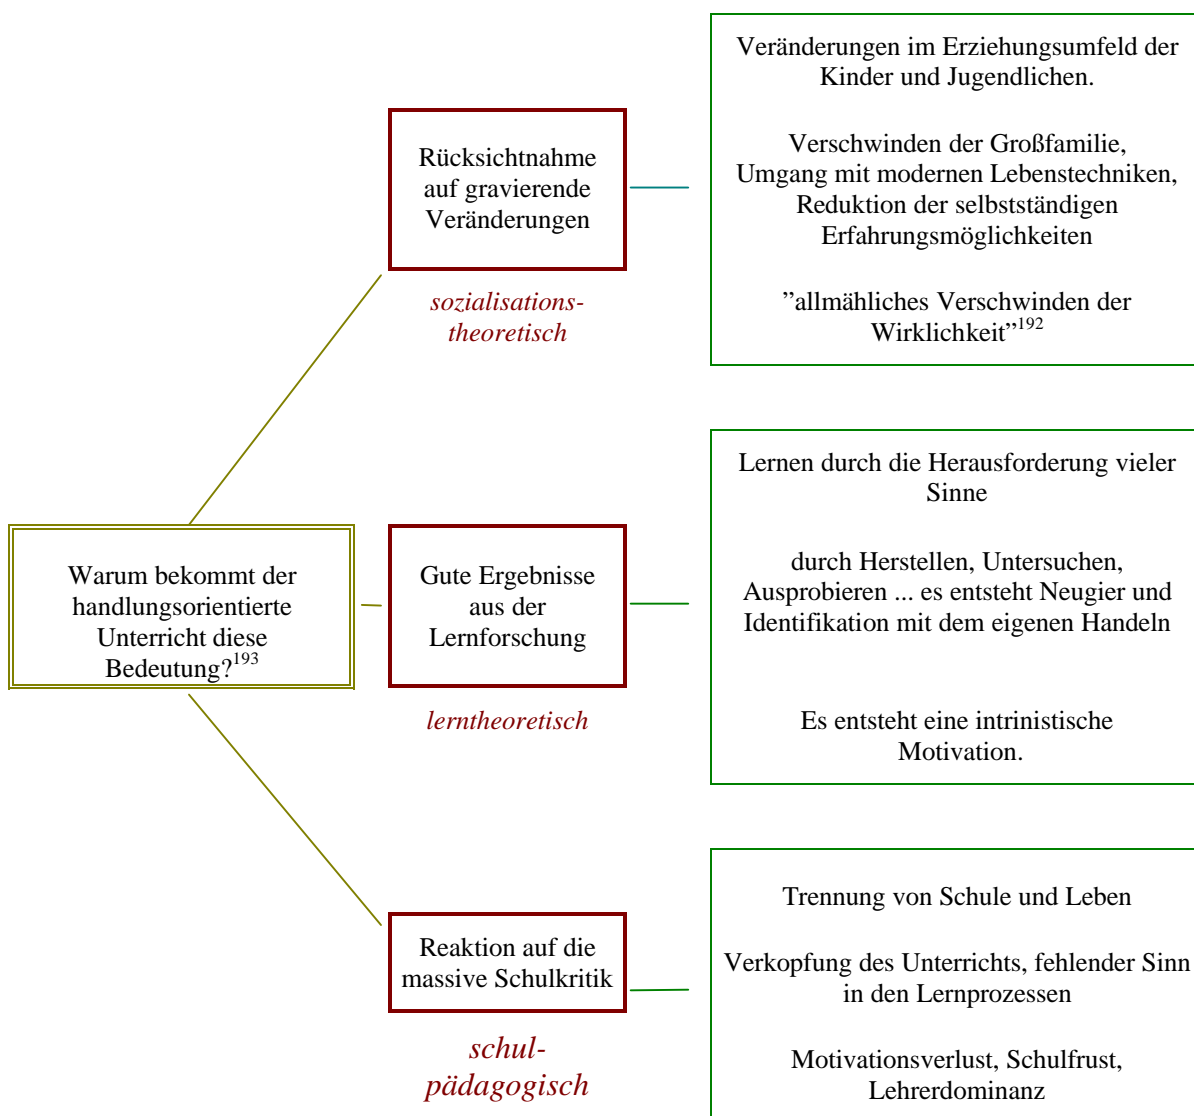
Warum bekommt der handlungsorientierte Unterricht diese Bedeutung?$^{193}$

Rücksichtnahme auf gravierende Veränderungen

sozialisations-theoretisch

Veränderungen im Erziehungsumfeld der Kinder und Jugendlichen.

Verschwinden der Großfamilie, Umgang mit modernen Lebenstechniken, Reduktion der selbstständigen Erfahrungsmöglichkeiten

”allmähliches Verschwinden der Wirklichkeit”$^{192}$

Gute Ergebnisse aus der Lernforschung

lerntheoretisch

Lernen durch die Herausforderung vieler Sinne

durch Herstellen, Untersuchen, Ausprobieren ... es entsteht Neugier und Identifikation mit dem eigenen Handeln

Es entsteht eine intrinistische Motivation.

Reaktion auf die massive Schulkritik

schul-pädagogisch

Trennung von Schule und Leben

Verkopfung des Unterrichts, fehlender Sinn in den Lernprozessen

Motivationsverlust, Schulfrust, Lehrerdominanz